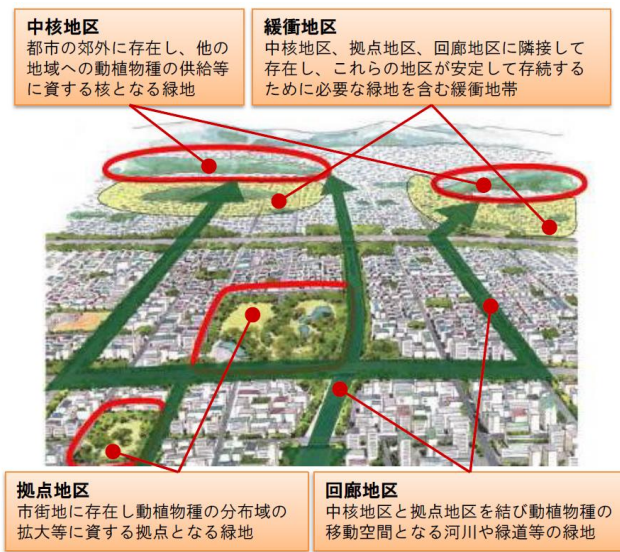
中核地区
都市の郊外に存在し、他の地域への動植物種の供給等に資する核となる緑地

緩衝地区
中核地区、拠点地区、回廊地区に隣接して存在し、これらの地区が安定して存続するために必要な緑地を含む緩衝地帯

拠点地区
市街地に存在し動植物種の分布域の拡大等に資する拠点となる緑地

回廊地区
中核地区と拠点地区を結び動植物種の移動空間となる河川や緑道等の緑地